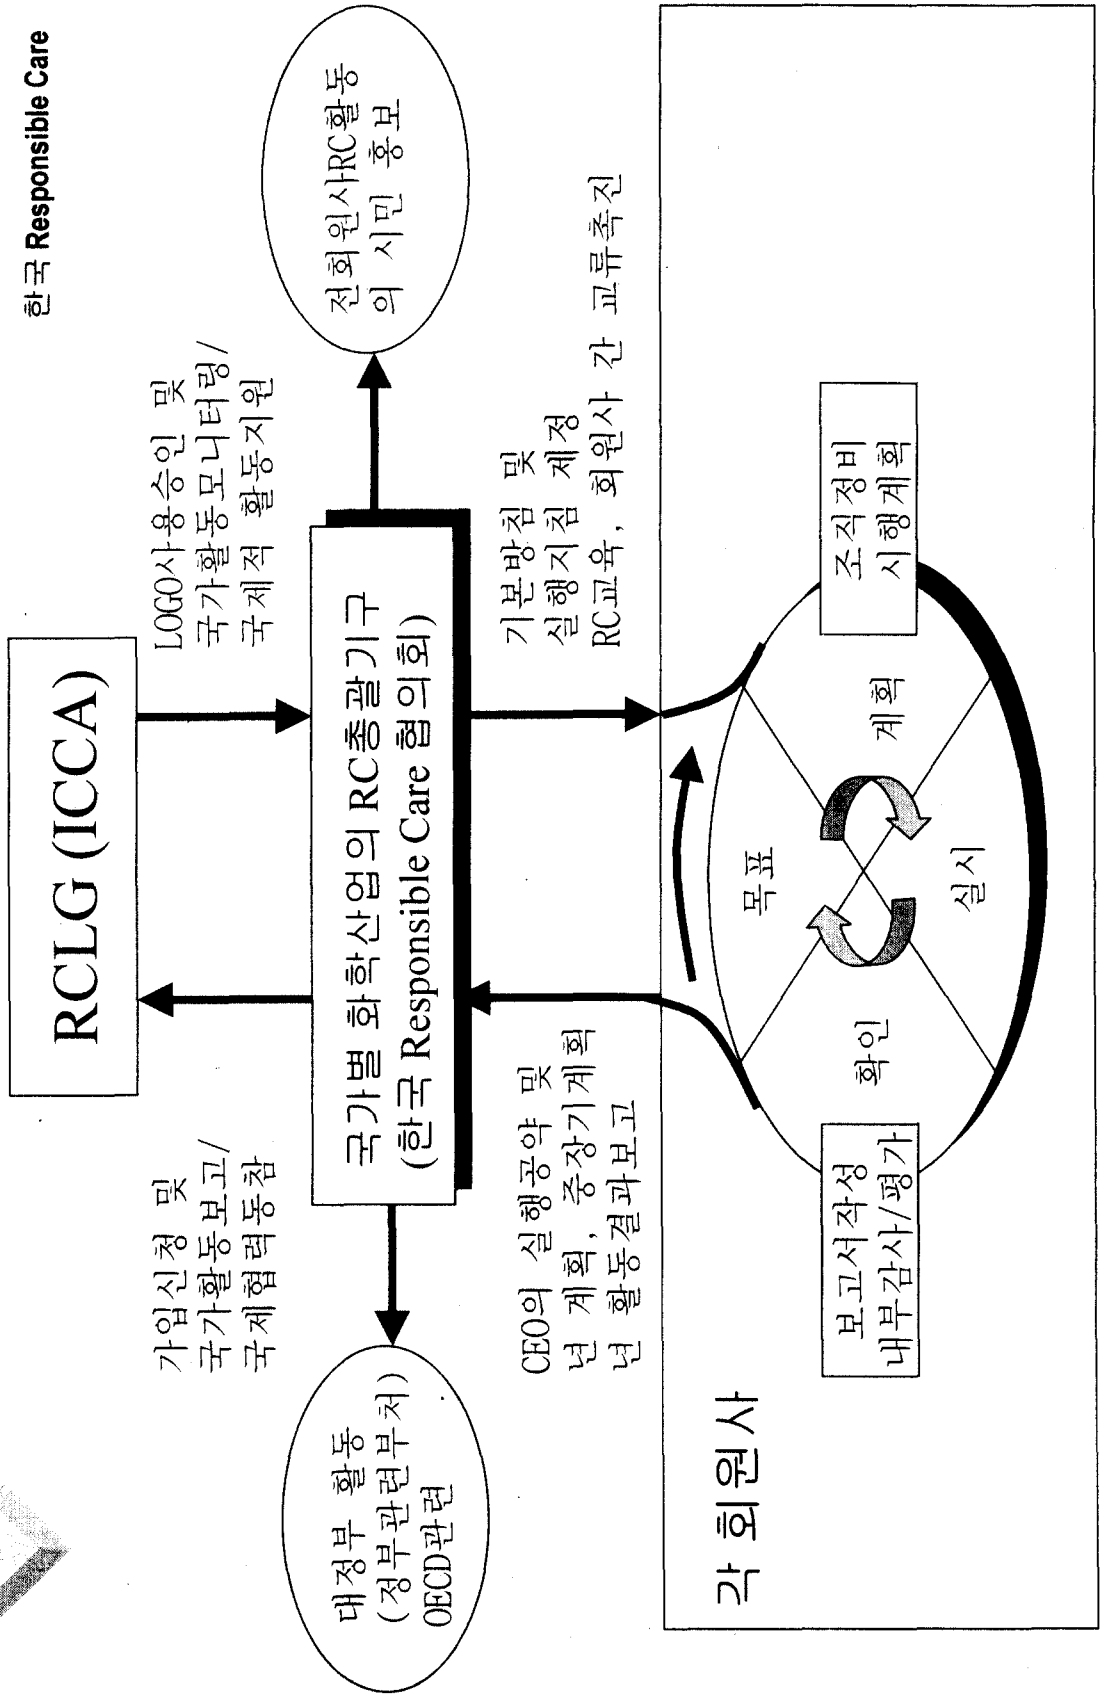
한국 Responsible Care

RCLG (ICCA)

LOGO사용승인 및
국가활동모니터링/
국제적 활동지원

가입신청 및
국가활동보고/
국제협력동참

국가별 화학산업의 RC총괄기구
(한국 Responsible Care 협의회)

전회원사RC활동
의 시민 홍보

대정부 활동
(정부관련부처)
OECD관련

기본방침 및
실행지침 제정
RC교육, 회원사 간 교류촉진

CEO의 실행공약 및
년 계획, 중장기계획
년 활동결과보고

목표
계획
실시
확인

조직정비
시행계획

보고서작성
내부감사/평가

각 회원사